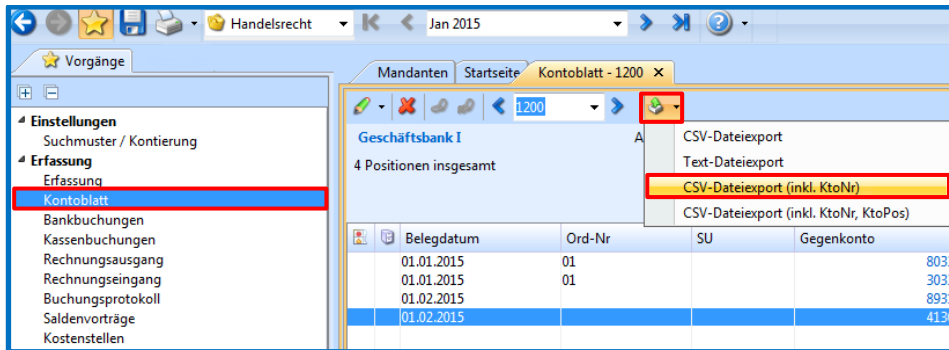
Handelsrecht
Jan 2015

Vorgänge

Einstellungen
Suchmuster / Kontierung
Erfassung
Erfassung
Kontoblatt
Bankbuchungen
Kassenbuchungen
Rechnungsausgang
Rechnungseingang
Buchungsprotokoll
Saldenvorträge
Kostenstellen

Mandanten | Startseite | Kontoblatt - 1200

1200

Geschäftsbank I
4 Positionen insgesamt

CSV-Dateiexport
Text-Dateiexport
CSV-Dateiexport (inkl. KtoNr)
CSV-Dateiexport (inkl. KtoNr, KtoPos)

| | | Belegdatum | Ord-Nr | SU | Gegenkonto |
|---|---|---|---|---|---|
| | | 01.01.2015 | 01 | | 803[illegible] |
| | | 01.01.2015 | 01 | | 303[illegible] |
| | | 01.02.2015 | | | 893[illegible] |
| | | 01.02.2015 | | | 413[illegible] |